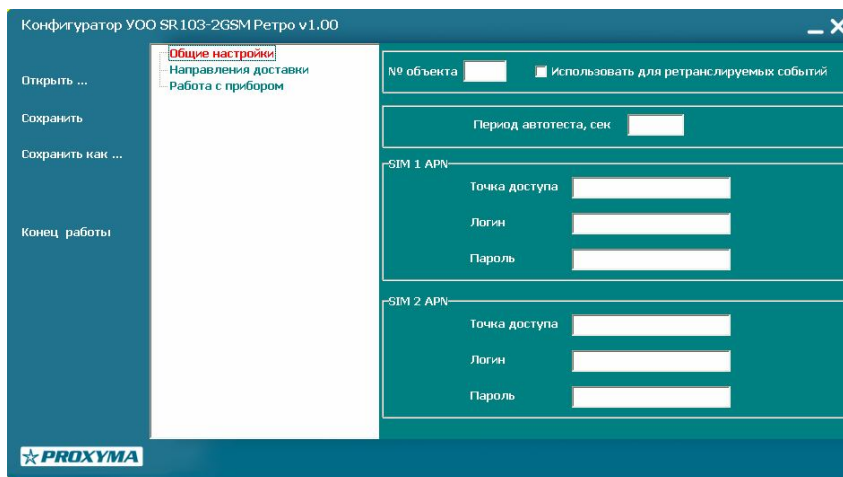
Конфигуратор УОО SR103-2GSM Ретро v1.00

Открыть ...

Сохранить

Сохранить как ...

Конец работы

Общие настройки
Направления доставки
Работа с прибором

№ объекта

Использовать для ретранслируемых событий

Период автотеста, сек

SIM 1 APN
Точка доступа
Логин
Пароль

SIM 2 APN
Точка доступа
Логин
Пароль

PROXYMA